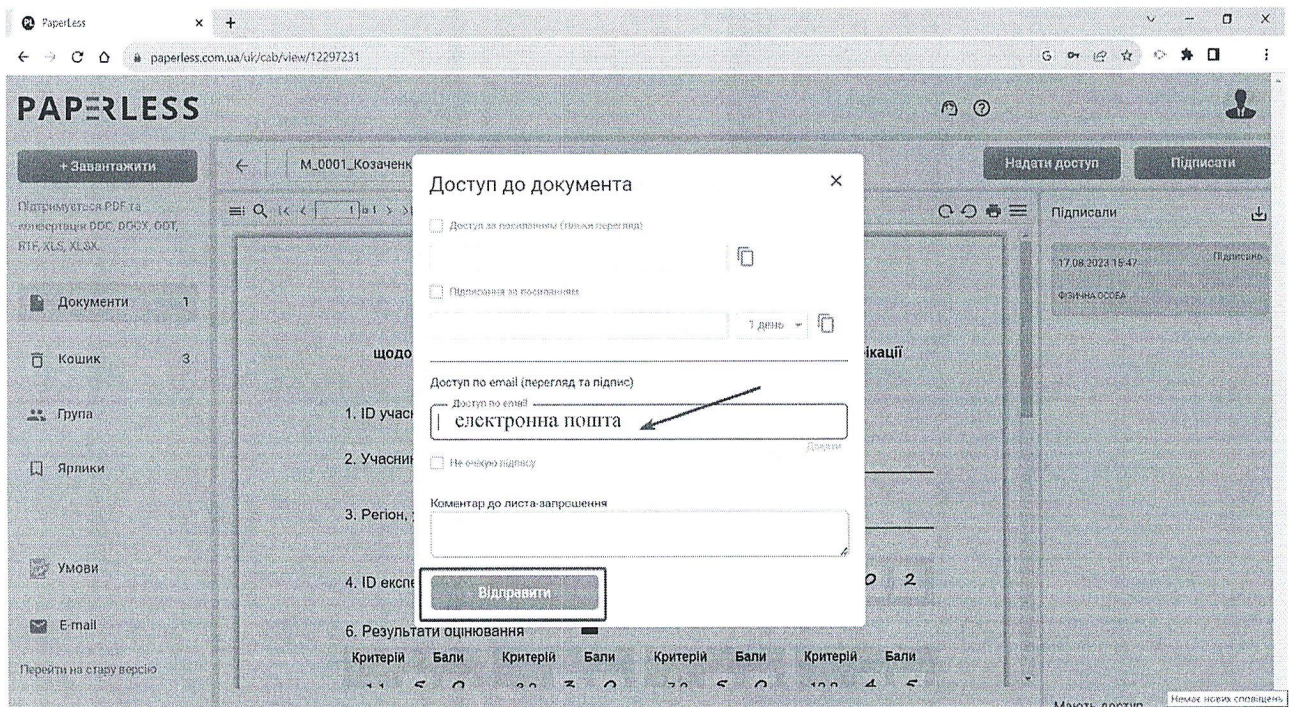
PaperLess

paperless.com.ua/uk/cab/view/12297231

PAPERLESS

+ Завантажити

Підтримується PDF та конвертація DOC, DOCX, ODT, RTF, XLS, XLSX.

Документи 1

Кошик 3

Група

Ярлики

Умови

E-mail

Перейти на стару версію

M_0001_Козаченк

Надати доступ

Підписати

Підписали

17.08.2023 15:47

Підписано

ФІЗИЧНА ОСОБА

щодо

ікації

1. ID учасн

2. Учасни

3. Регіон,

4. ID експе

2

6. Результати оцінювання

| Критерій | Бали | Критерій | Бали | Критерій | Бали | Критерій | Бали |
|---|---|---|---|---|---|---|---|

Доступ до документа

×

Доступ за посиланням (тільки перегляд)

Підписання за посиланням

1 день

Доступ по email (перегляд та підпис)

Доступ по email

електронна пошта

Додати

Не очікую підпису

Коментар до листа-запрошення

Відправити

Мають доступ

Немає нових сповіщень